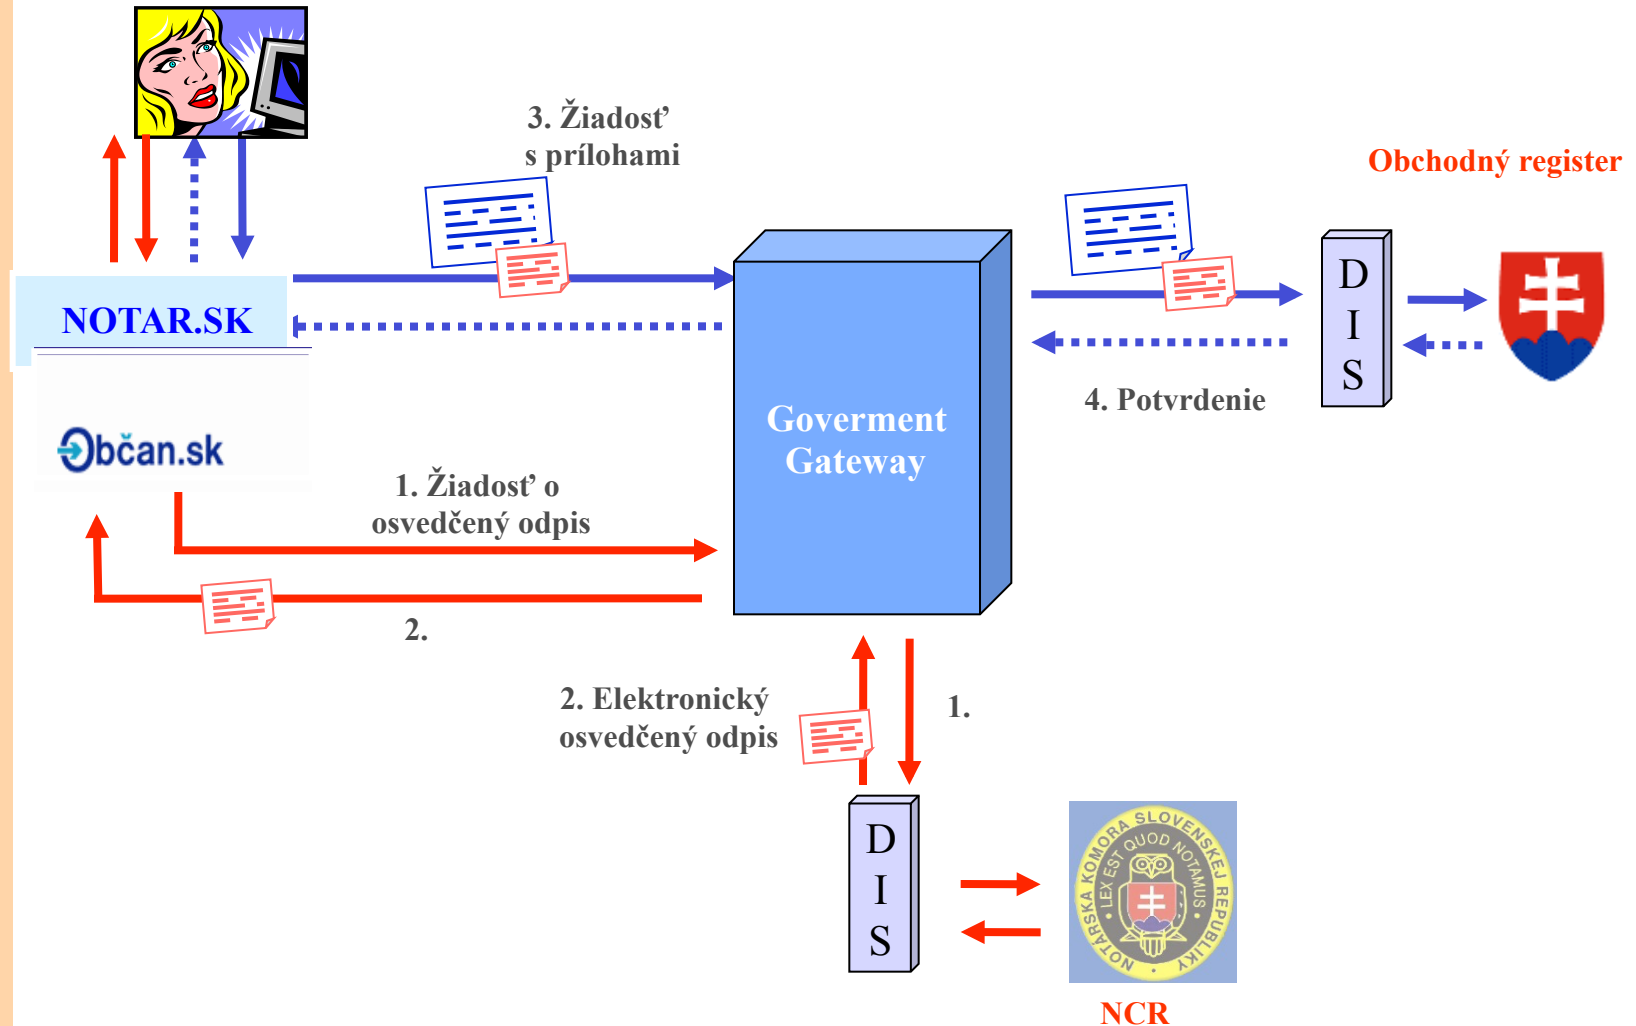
3. Žiadosť s prílohami

Obchodný register

NOTAR.SK

Občan.sk

Goverment Gateway

D I S

4. Potvrdenie

1. Žiadosť o osvedčený odpis

2.

2. Elektronický osvedčený odpis

1.

D I S

NOTÁRSKA KOMORA SLOVENSKEJ REPUBLIKY
LEX EST QUOD NOTAMUS

NCR